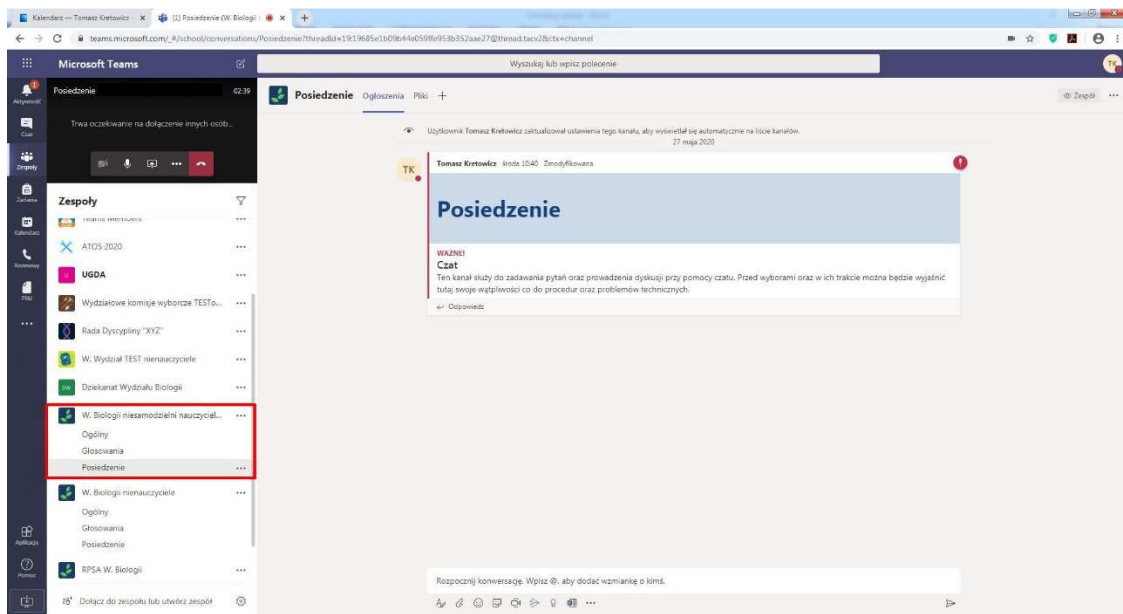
Kalendarz — Tomasz Kretowicz ×
(1) Posiedzenie (W. Biologii ×
+

teams.microsoft.com/_#/school/conversations/Posiedzenie?threadId=19:19685e1b09b44e059ffe953b352aae27@thread.tacv2&ctx=channel

Microsoft Teams

Wyszukaj lub wpisz polecenie

TK

Aktywność
Czat
Zespoły
Zadania
Kalendarz
Rozmowy
Pliki
...
Aplikacje
Pomoc

Posiedzenie 02:39

Trwa oczekiwanie na dołączenie innych osób...

Zespoły

Teams Members

ATOS 2020

UGDA

Wydziałowe komisje wyborcze TESTo...

Rada Dyscypliny "XYZ"

W. Wydział TEST nienauczyciele

Dziekanat Wydziału Biologii

W. Biologii niesamodzielni nauczyciel...
Ogólny
Głosowania
Posiedzenie

W. Biologii nienauczyciele
Ogólny
Głosowania
Posiedzenie

RPSA W. Biologii

Dołącz do zespołu lub utwórz zespół

Posiedzenie Ogłoszenia Pliki +

Zespół ...

Użytkownik Tomasz Kretowicz zaktualizował ustawienia tego kanału, aby wyświetlał się automatycznie na liście kanałów.
27 maja 2020

TK

Tomasz Kretowicz środa 10:40 Zmodyfikowano

Posiedzenie

WAŻNE!
Czat
Ten kanał służy do zadawania pytań oraz prowadzenia dyskusji przy pomocy czatu. Przed wyborami oraz w ich trakcie można będzie wyjaśnić tutaj swoje wątpliwości co do procedur oraz problemów technicznych.

Odpowiedz

Rozpocznij konwersację. Wpisz @, aby dodać wzmiankę o kimś.